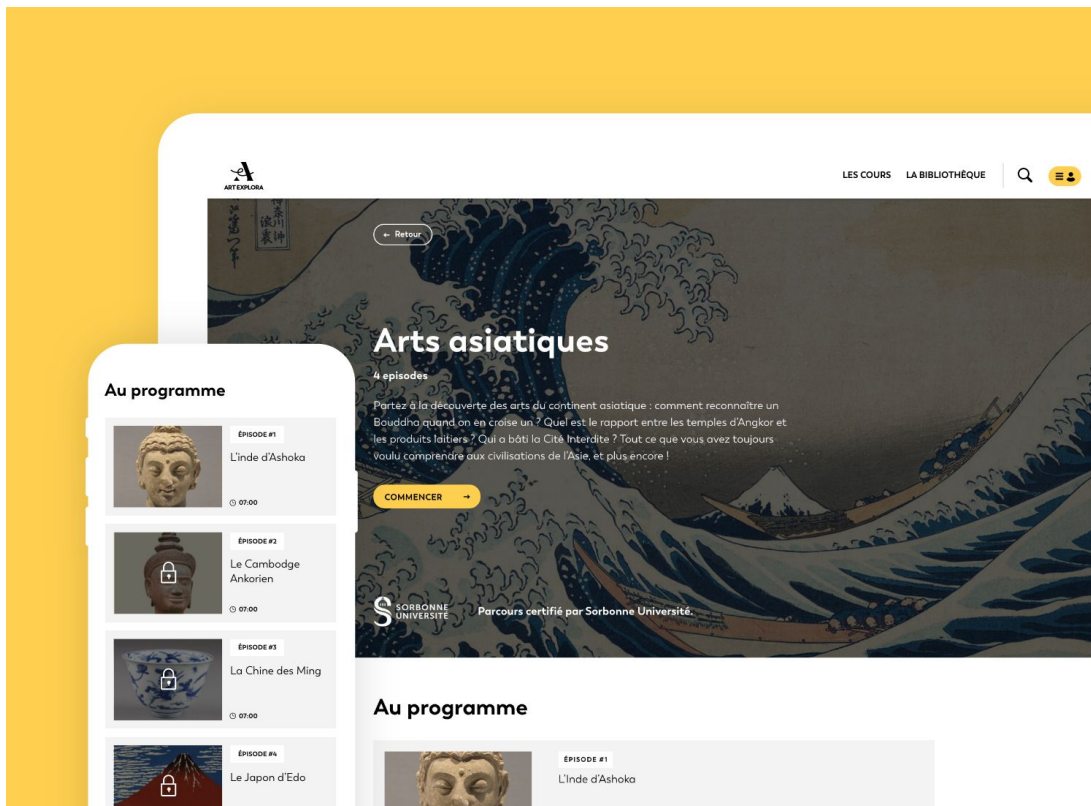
ART EXPLORA

LES COURS LA BIBLIOTHÈQUE

← Retour

Arts asiatiques

4 episodes

Partez à la découverte des arts du continent asiatique : comment reconnaître un Bouddha quand on en croise un ? Quel est le rapport entre les temples d'Angkor et les produits laitiers ? Qui a bâti la Cité Interdite ? Tout ce que vous avez toujours voulu comprendre aux civilisations de l'Asie, et plus encore !

COMMENCER →

SORBONNE UNIVERSITÉ

Parcours certifié par Sorbonne Université.

Au programme

ÉPISODE #1

L'Inde d'Ashoka

Au programme

ÉPISODE #1

L'inde d'Ashoka

07:00

ÉPISODE #2

Le Cambodge Ankorien

07:00

ÉPISODE #3

La Chine des Ming

07:00

ÉPISODE #4

Le Japon d'Edo